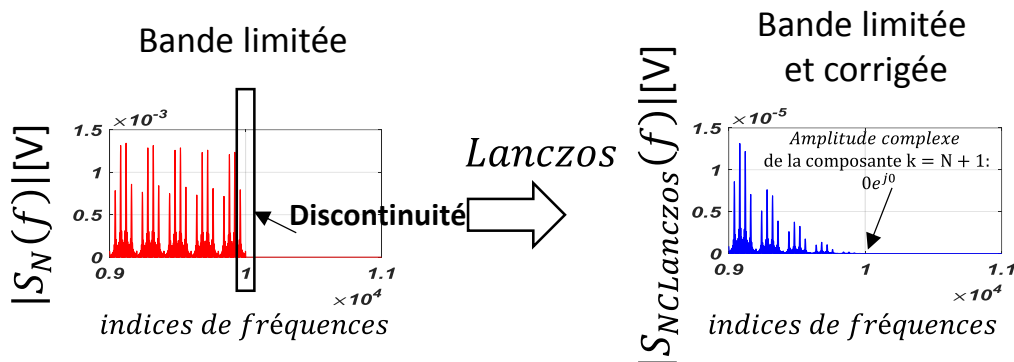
Bande limitée

$\times 10^{-3}$

1.5

1

0.5

0

0.9

1

1.1

$\times 10^{4}$

$|S_N(f)|[V]$

Discontinuité

$indices\ de\ fréquences$

$Lanczos$

Bande limitée et corrigée

$\times 10^{-5}$

1.5

1

0.5

0

0.9

1

1.1

$\times 10^{4}$

$|S_{NCLanczos}(f)|[V]$

*Amplitude complexe*
de la composante k = N + 1:
$0e^{j0}$

$indices\ de\ fréquences$